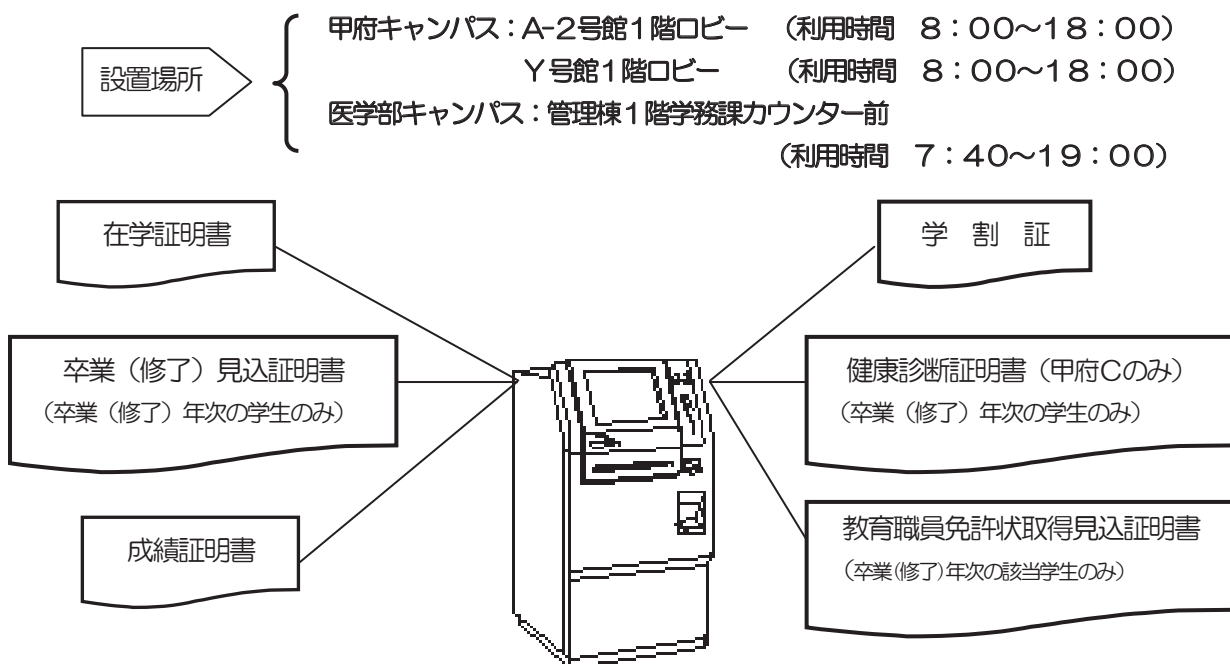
設置場所

甲府キャンパス：A-2号館1階ロビー　（利用時間　8：00～18：00）
Y号館1階ロビー　（利用時間　8：00～18：00）
医学部キャンパス：管理棟1階学務課カウンター前
（利用時間　7：40～19：00）

在学証明書

卒業（修了）見込証明書
（卒業（修了）年次の学生のみ）

成績証明書

学 割 証

健康診断証明書（甲府Cのみ）
（卒業（修了）年次の学生のみ）

教育職員免許状取得見込証明書
（卒業(修了)年次の該当学生のみ）